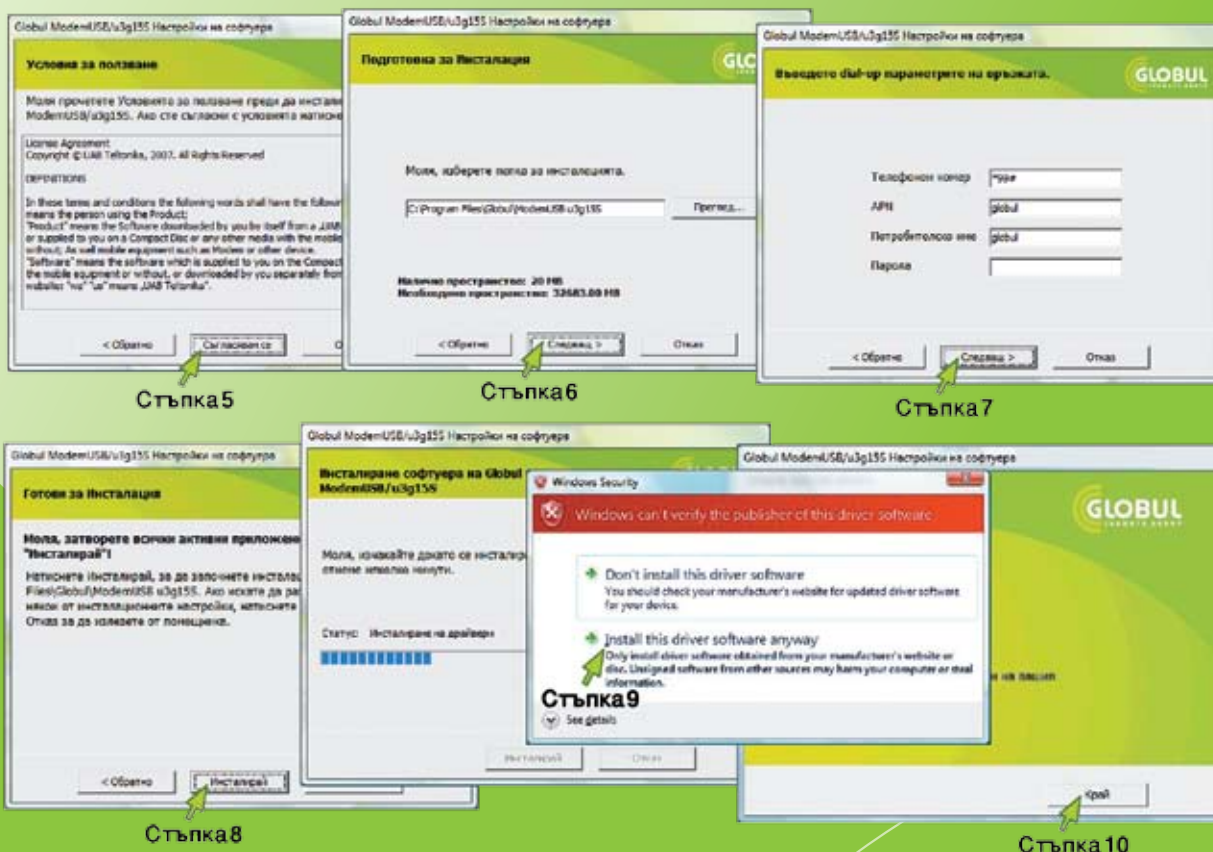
Globul ModemUSB/u3g155 Настройки на софтуера

Условия за ползване

Моля прочетете Условията за ползване преди да инстали ModemUSB/u3g155. Ако сте съгласни с условията натисне

License Agreement
Copyright © UAB Teltonika, 2007. All Rights Reserved

DEFINITIONS

In these terms and conditions the following words shall have the followi means the person using the Product;
"Product" means the Software downloaded by you by itself from a UAB or supplied to you on a Compact Disc or any other media with the mobile without; As well mobile equipment such as Modem or other device.
"Software" means the software which is supplied to you on the Compact the mobile equipment or without, or downloaded by you separately from website; "we" "us" means UAB Teltonika".

< Обратно
Съгласявам се

Стъпка5

Globul ModemUSB/u3g155 Настройки на софтуера

Подготовка за Инсталация

GLOBUL

Моля, изберете папка за инсталацията.

C:\Program Files\Globul\ModemUSB u3g155
Преглед...

Налично пространство: 20 MB
Необходимо пространство: 32683.00 MB

< Обратно
Следващ >
Отказ

Стъпка6

Globul ModemUSB/u3g155 Настройки на софтуера

Въведете dial-up параметрите на връзката.

GLOBUL

Телефонен номер *99#
APN globul
Потребителско име globul
Парола

< Обратно
Следващ >
Отказ

Стъпка7

Globul ModemUSB/u3g155 Настройки на софтуера

Готови за Инсталация

Моля, затворете всички активни приложен "Инсталирай"!
Натиснете Инсталирай, за да започнете инсталац Files\Globul\ModemUSB u3g155. Ако искате да ра някои от инсталационните настройки, натиснете Отказ за да излезете от помощника.

< Обратно
Инсталирай

Стъпка8

Globul ModemUSB/u3g155 Настройки на софтуера

Инсталиране софтуера на Globul ModemUSB/u3g155

Моля, изчакайте докато се инсталир отнеме няколко минути.

Статус: Инсталиране на драйвери

Инсталирай
Отказ

Windows Security

Windows can't verify the publisher of this driver software

Don't install this driver software
You should check your manufacturer's website for updated driver software for your device.

Install this driver software anyway
Only install driver software obtained from your manufacturer's website or disc. Unsigned software from other sources may harm your computer or steal information.

Стъпка9

See details

Globul ModemUSB/u3g155 Настройки на софтуера

GLOBUL

на вашия

Край

Стъпка10